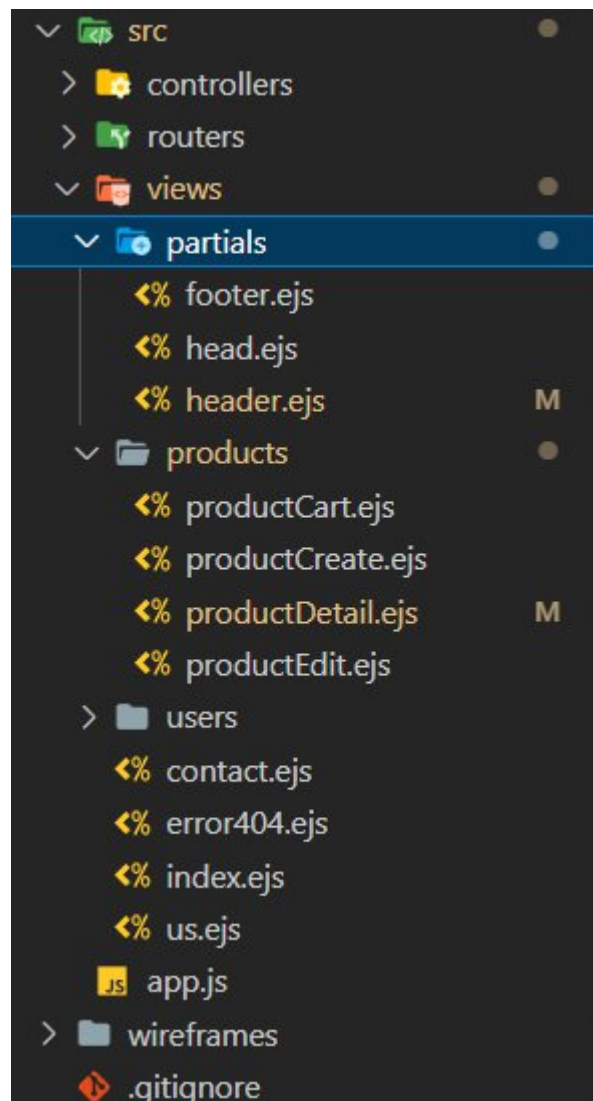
src
controllers
routers
views
partials
<% footer.ejs
<% head.ejs
<% header.ejs M
products
<% productCart.ejs
<% productCreate.ejs
<% productDetail.ejs M
<% productEdit.ejs
users
<% contact.ejs
<% error404.ejs
<% index.ejs
<% us.ejs
JS app.js
wireframes
.gitignore